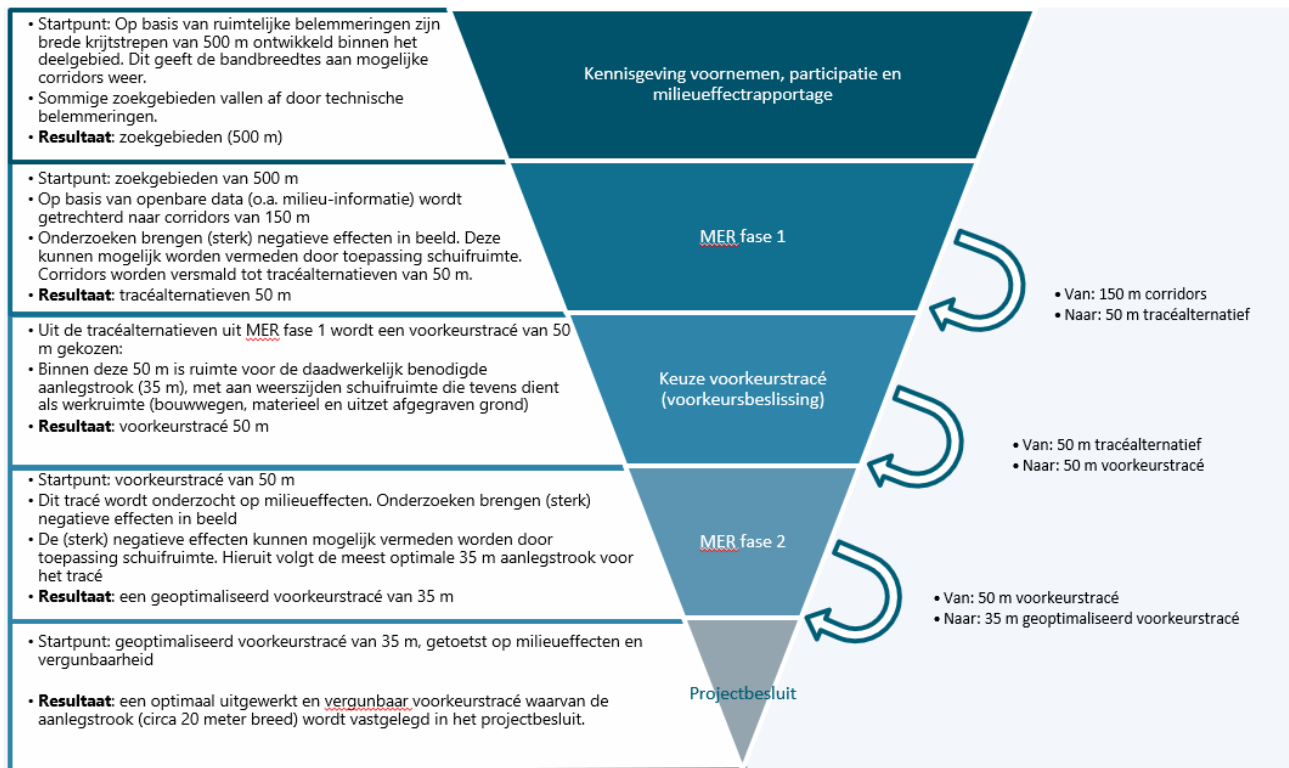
• Startpunt: Op basis van ruimtelijke belemmeringen zijn brede krijtstrepen van 500 m ontwikkeld binnen het deelgebied. Dit geeft de bandbreedtes aan mogelijke corridors weer.
• Sommige zoekgebieden vallen af door technische belemmeringen.
• **Resultaat**: zoekgebieden (500 m)

Kennisgeving voornemen, participatie en milieueffectrapportage

• Startpunt: zoekgebieden van 500 m
• Op basis van openbare data (o.a. milieu-informatie) wordt getrechterd naar corridors van 150 m
• Onderzoeken brengen (sterk) negatieve effecten in beeld. Deze kunnen mogelijk worden vermeden door toepassing schuifruimte. Corridors worden versmald tot tracéalternatieven van 50 m.
• **Resultaat**: tracéalternatieven 50 m

MER fase 1

• Van: 150 m corridors
• Naar: 50 m tracéalternatief

• Uit de tracéalternatieven uit MER fase 1 wordt een voorkeurstracé van 50 m gekozen:
• Binnen deze 50 m is ruimte voor de daadwerkelijk benodigde aanlegstrook (35 m), met aan weerszijden schuifruimte die tevens dient als werkruimte (bouwwegen, materieel en uitzet afgegraven grond)
• **Resultaat**: voorkeurstracé 50 m

Keuze voorkeurstracé (voorkeursbeslissing)

• Van: 50 m tracéalternatief
• Naar: 50 m voorkeurstracé

• Startpunt: voorkeurstracé van 50 m
• Dit tracé wordt onderzocht op milieueffecten. Onderzoeken brengen (sterk) negatieve effecten in beeld
• De (sterk) negatieve effecten kunnen mogelijk vermeden worden door toepassing schuifruimte. Hieruit volgt de meest optimale 35 m aanlegstrook voor het tracé
• **Resultaat**: een geoptimaliseerd voorkeurstracé van 35 m

MER fase 2

• Van: 50 m voorkeurstracé
• Naar: 35 m geoptimaliseerd voorkeurstracé

• Startpunt: geoptimaliseerd voorkeurstracé van 35 m, getoetst op milieueffecten en vergunbaarheid

• **Resultaat**: een optimaal uitgewerkt en vergunbaar voorkeurstracé waarvan de aanlegstrook (circa 20 meter breed) wordt vastgelegd in het projectbesluit.

Projectbesluit